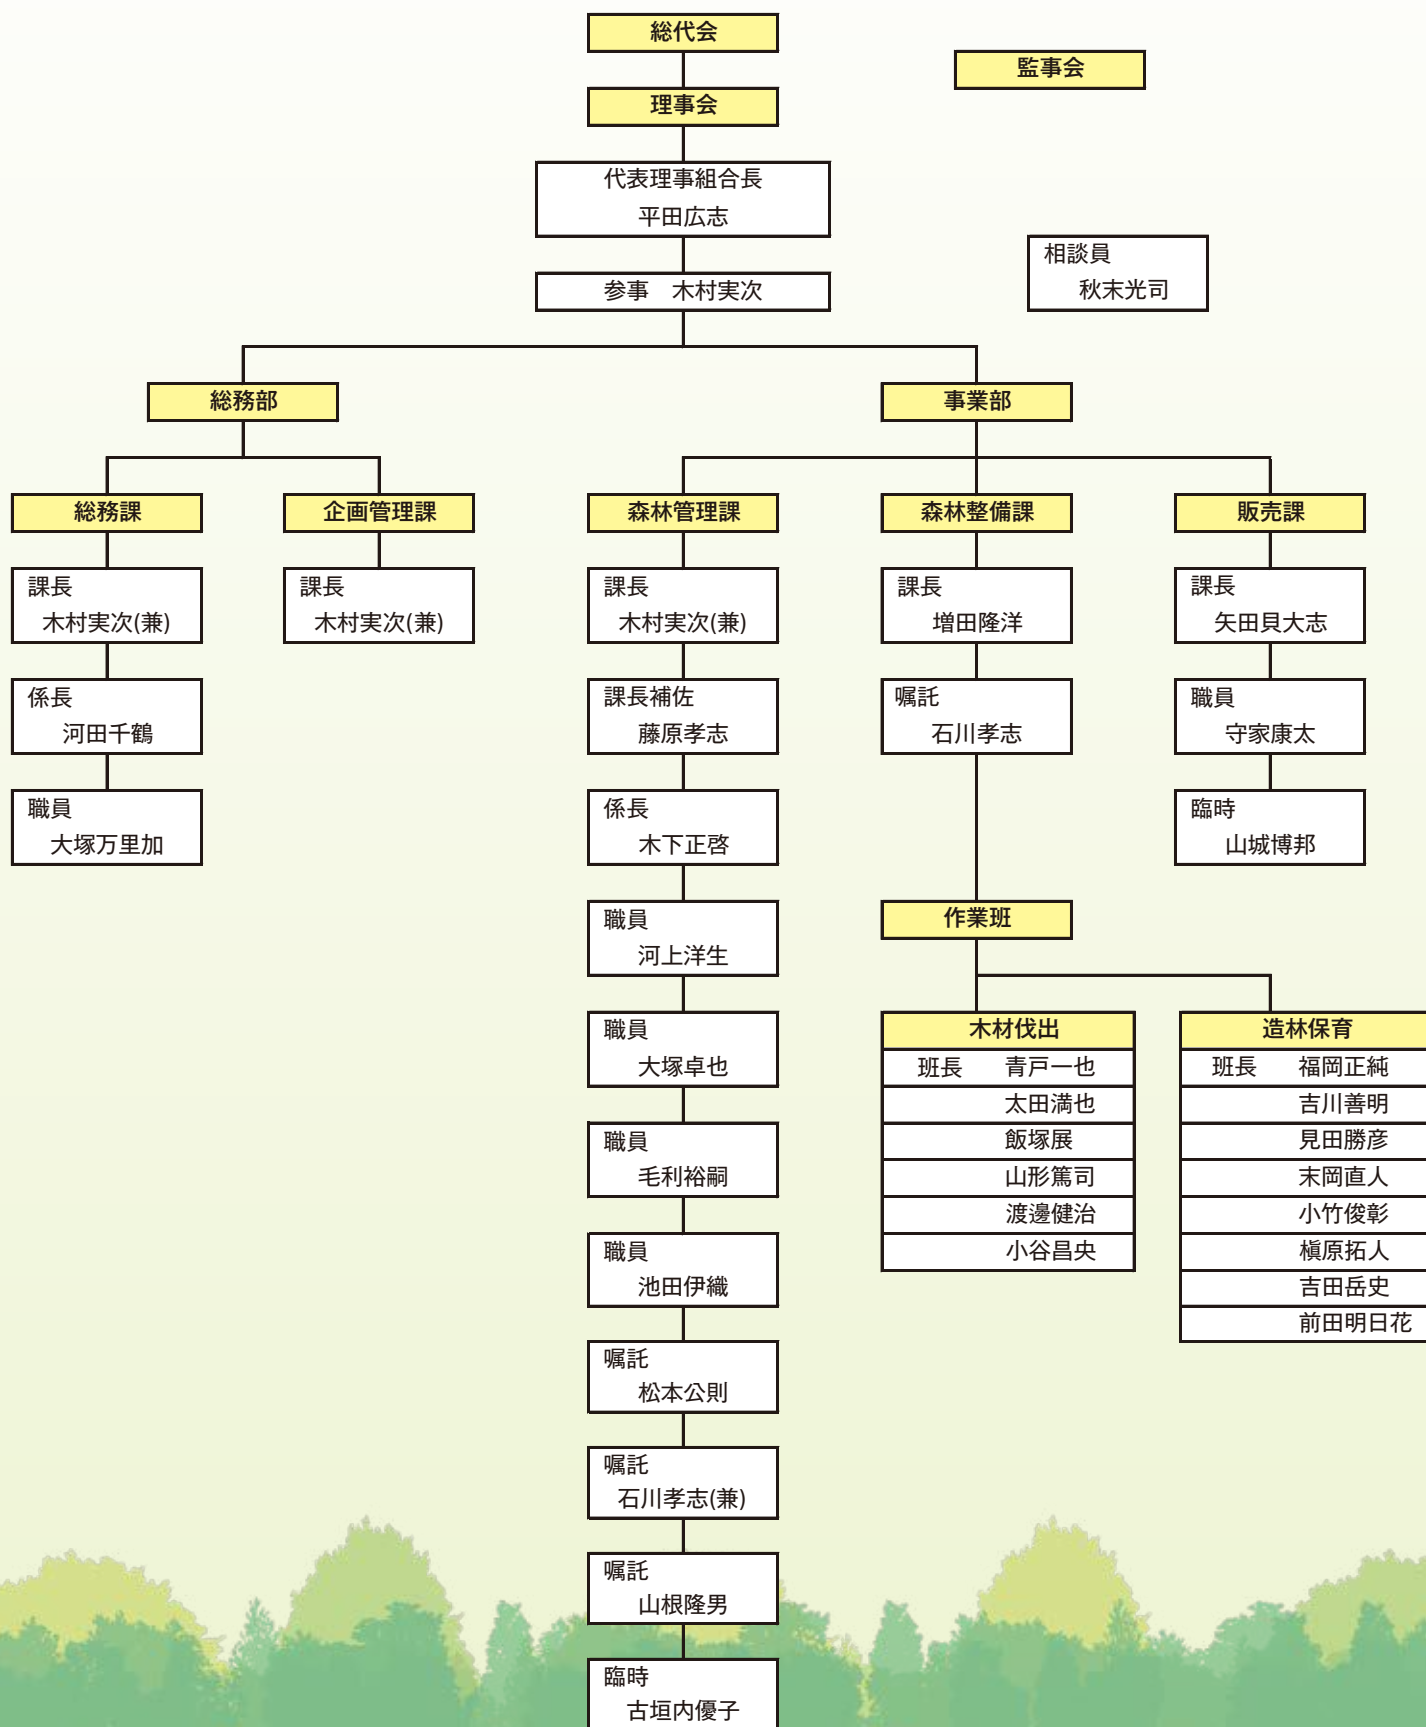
総代会

監事会

理事会

代表理事組合長
平田広志

相談員
秋末光司

参事　木村実次

総務部

事業部

総務課

課長
木村実次(兼)

係長
河田千鶴

職員
大塚万里加

企画管理課

課長
木村実次(兼)

森林管理課

課長
木村実次(兼)

課長補佐
藤原孝志

係長
木下正啓

職員
河上洋生

職員
大塚卓也

職員
毛利裕嗣

職員
池田伊織

嘱託
松本公則

嘱託
石川孝志(兼)

嘱託
山根隆男

臨時
古垣内優子

森林整備課

課長
増田隆洋

嘱託
石川孝志

作業班

木材伐出

| 班長 | 青戸一也 |
|---|---|
| | 太田満也 |
| | 飯塚展 |
| | 山形篤司 |
| | 渡邊健治 |
| | 小谷昌央 |

造林保育

| 班長 | 福岡正純 |
|---|---|
| | 吉川善明 |
| | 見田勝彦 |
| | 末岡直人 |
| | 小竹俊彰 |
| | 槇原拓人 |
| | 吉田岳史 |
| | 前田明日花 |

販売課

課長
矢田貝大志

職員
守家康太

臨時
山城博邦